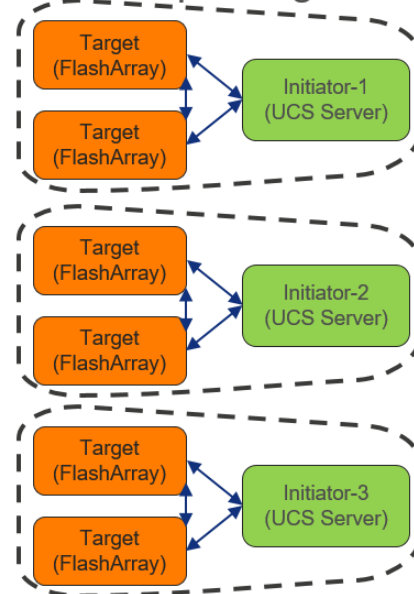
Target
(FlashArray)

Target
(FlashArray)

Initiator-1
(UCS Server)

Target
(FlashArray)

Target
(FlashArray)

Initiator-2
(UCS Server)

Target
(FlashArray)

Target
(FlashArray)

Initiator-3
(UCS Server)